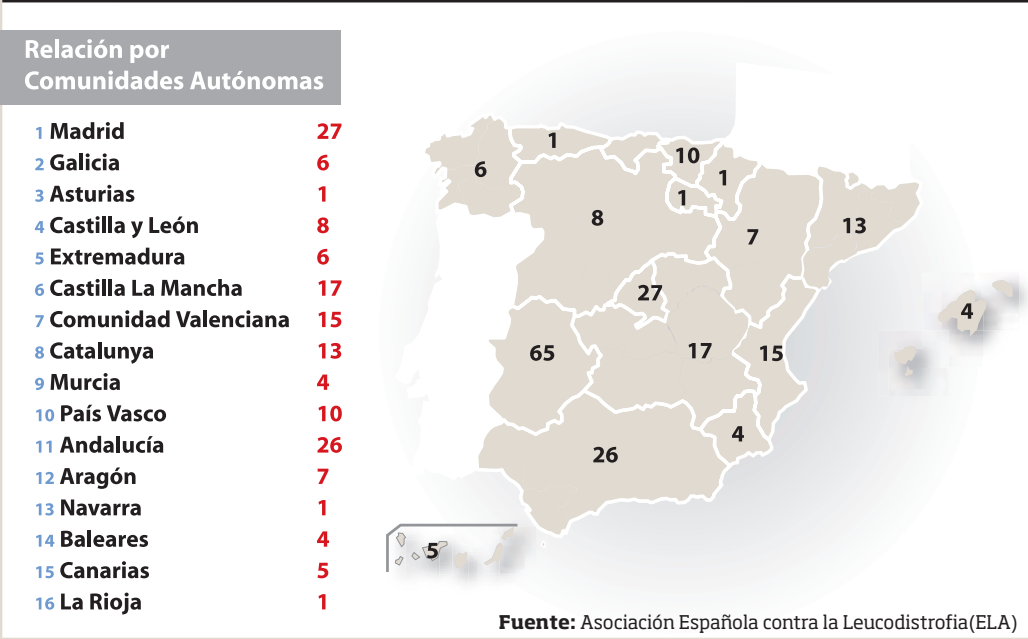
Relación por Comunidades Autónomas

| | | |
|---|---|---|
| 1 | Madrid | 27 |
| 2 | Galicia | 6 |
| 3 | Asturias | 1 |
| 4 | Castilla y León | 8 |
| 5 | Extremadura | 6 |
| 6 | Castilla La Mancha | 17 |
| 7 | Comunidad Valenciana | 15 |
| 8 | Catalunya | 13 |
| 9 | Murcia | 4 |
| 10 | País Vasco | 10 |
| 11 | Andalucía | 26 |
| 12 | Aragón | 7 |
| 13 | Navarra | 1 |
| 14 | Baleares | 4 |
| 15 | Canarias | 5 |
| 16 | La Rioja | 1 |

1
6
10
1
1
8
7
13
27
4
65
17
15
4
26
5

Fuente: Asociación Española contra la Leucodistrofia(ELA)